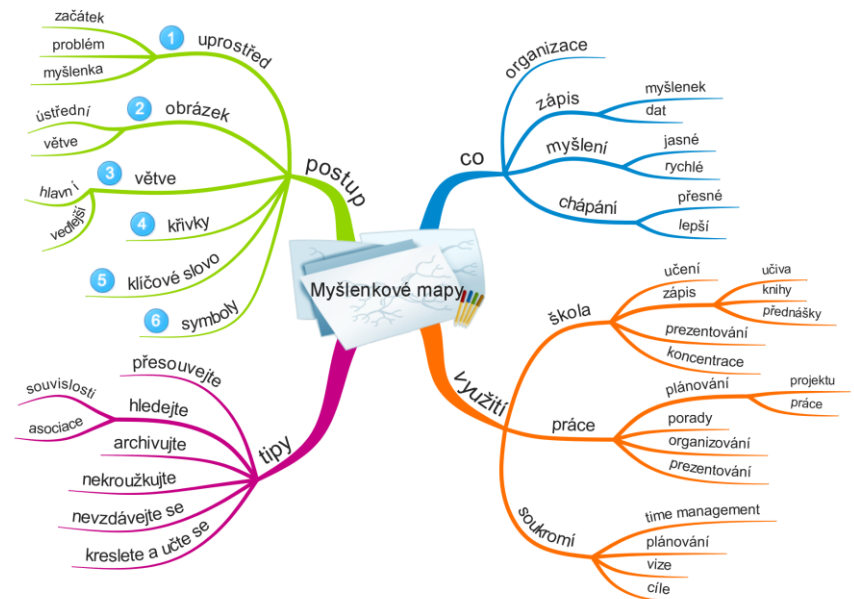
Myšlenkové mapy

postup
1 uprostřed
začátek
problém
myšlenka
2 obrázek
ústřední
větve
3 větve
hlavní
vedlejší
4 křivky
5 klíčové slovo
6 symboly

co
organizace
zápis
myšlenek
dat
myšlení
jasné
rychlé
chápání
přesné
lepší

využití
škola
učení
zápis
učiva
knihy
přednášky
prezentování
koncentrace
práce
plánování
projektu
práce
porady
organizování
prezentování
soukromí
time management
plánování
vize
cíle

tipy
přesouvejte
hledejte
souvislosti
asociace
archivujte
nekroužkujte
nevzdávejte se
kreslete a učte se